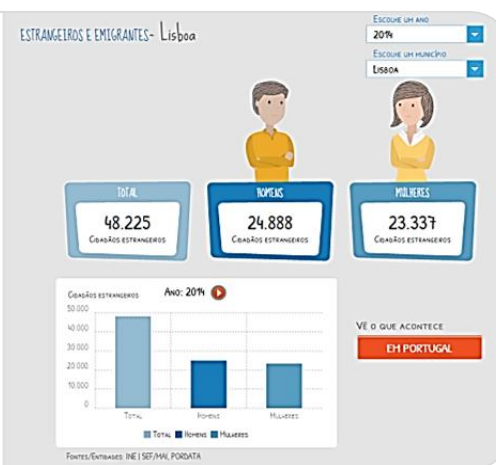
ESTRANGEIROS E EMIGRANTES - Lisboa

Escolhe um ano
2014

Escolhe um município
Lisboa

TOTAL
48.225
Cidadãos estrangeiros

HOMENS
24.888
Cidadãos estrangeiros

MULHERES
23.337
Cidadãos estrangeiros

Cidadãos estrangeiros
Ano: 2014

50.000
40.000
30.000
20.000
10.000
0

Total
Homens
Mulheres

Total Homens Mulheres

VÊ O QUE ACONTECE
EM PORTUGAL

Fontes/Entidades: INE | SEF/MAI, PORDATA